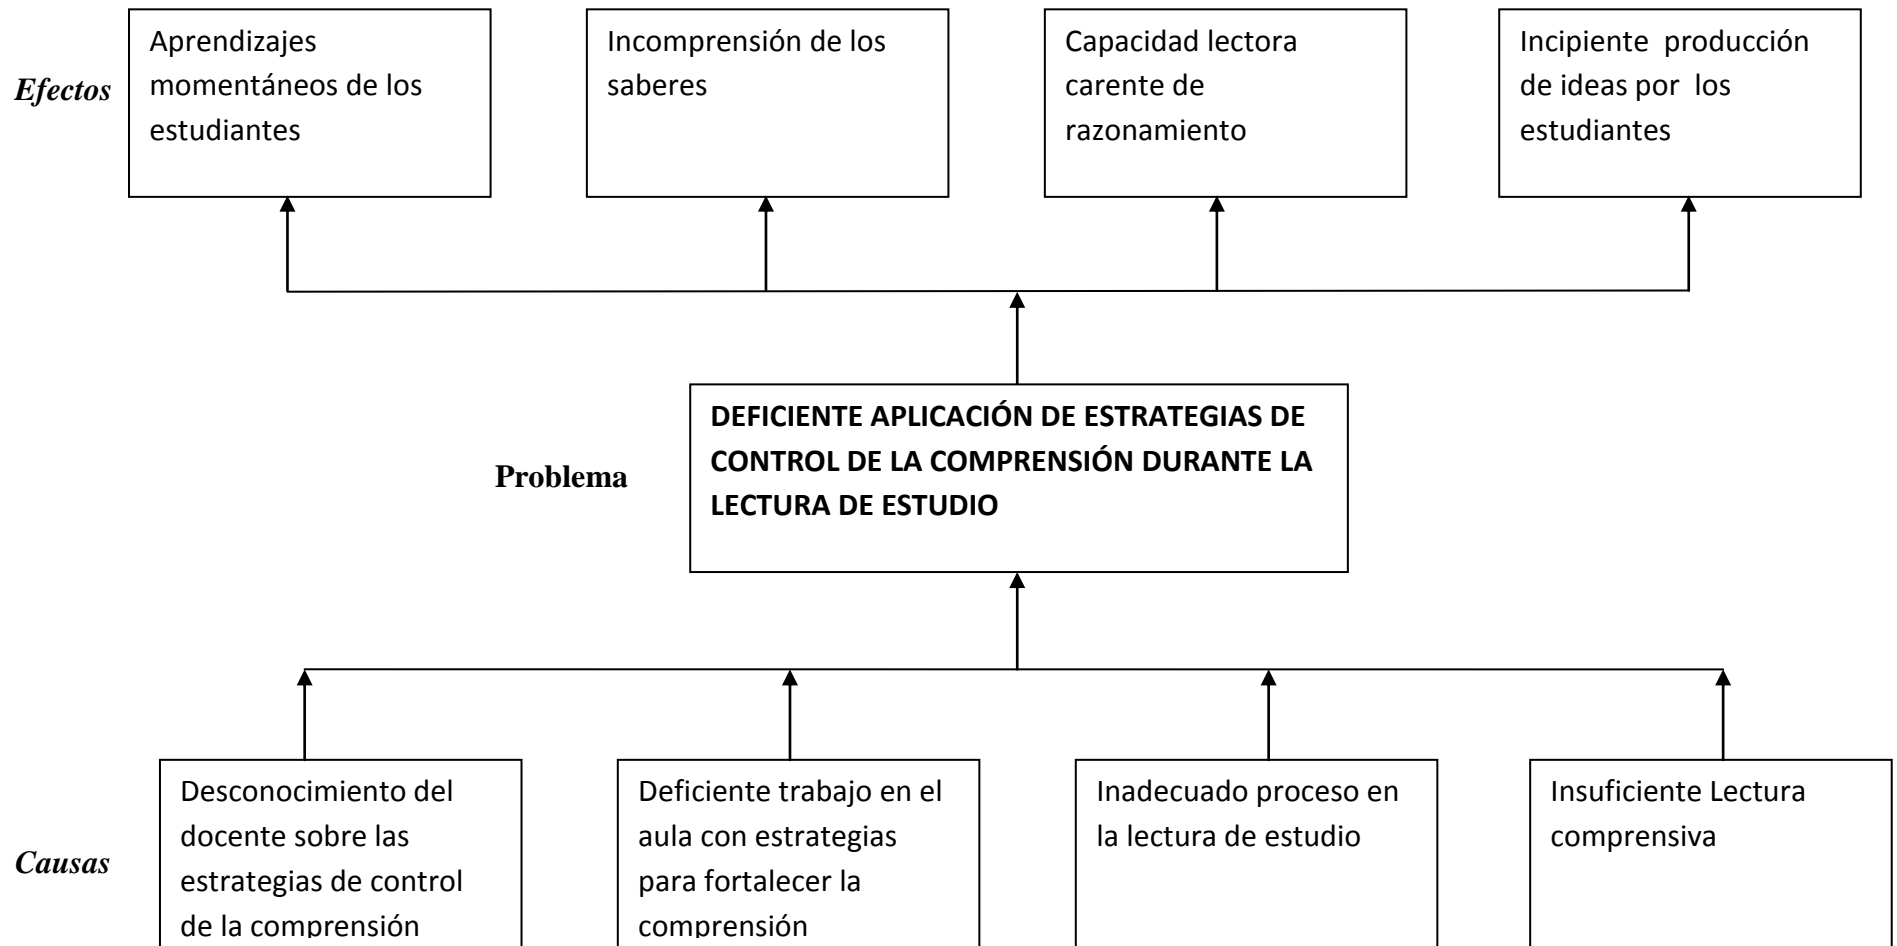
*Efectos*

Aprendizajes momentáneos de los estudiantes

Incomprensión de los saberes

Capacidad lectora carente de razonamiento

Incipiente producción de ideas por los estudiantes

**Problema**

**DEFICIENTE APLICACIÓN DE ESTRATEGIAS DE CONTROL DE LA COMPRENSIÓN DURANTE LA LECTURA DE ESTUDIO**

*Causas*

Desconocimiento del docente sobre las estrategias de control de la comprensión

Deficiente trabajo en el aula con estrategias para fortalecer la comprensión

Inadecuado proceso en la lectura de estudio

Insuficiente Lectura comprensiva